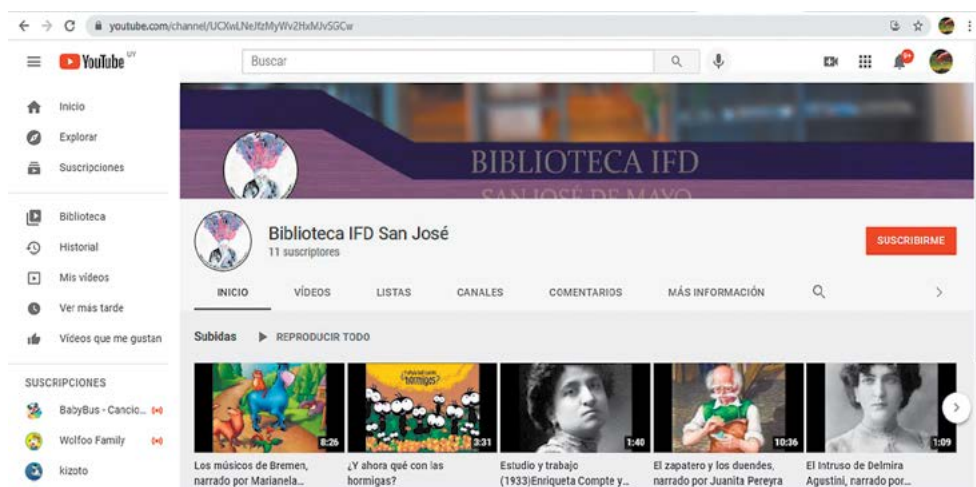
youtube.com/channel/UCXwLNeJfzMyWv2HxMJv5GCw

YouTube UY

Buscar

Inicio
Explorar
Suscripciones
Biblioteca
Historial
Mis vídeos
Ver más tarde
Vídeos que me gustan

SUSCRIPCIONES
BabyBus - Cancio...
Wolfoo Family
kizoto

BIBLIOTECA IFD
SAN JOSÉ DE MAYO

Biblioteca IFD San José
11 suscriptores

SUSCRIBIRME

INICIO
VÍDEOS
LISTAS
CANALES
COMENTARIOS
MÁS INFORMACIÓN

Subidas
REPRODUCIR TODO

8:26
Los músicos de Bremen, narrado por Marianela...

¿Y ahora qué con las hormigas?
3:31
¿Y ahora qué con las hormigas?

1:40
Estudio y trabajo (1933)Enriqueta Compte y...

10:36
El zapatero y los duendes, narrado por Juanita Pereyra

1:09
El Intruso de Delmira Agustini, narrado por...